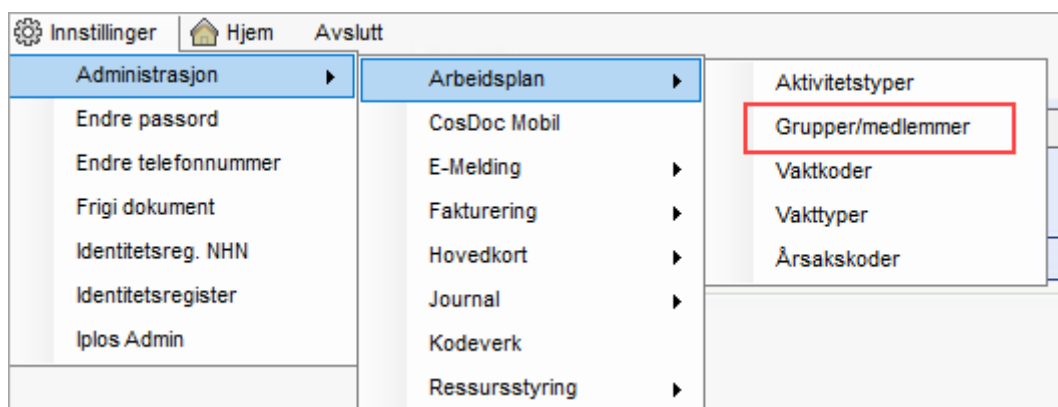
Innstillinger Hjem Avslutt

Administrasjon
Endre passord
Endre telefonnummer
Frigi dokument
Identitetsreg. NHN
Identitetsregister
Iplos Admin

Arbeidsplan
CosDoc Mobil
E-Melding
Fakturering
Hovedkort
Journal
Kodeverk
Ressursstyring

Aktivitetstyper
Grupper/medlemmer
Vaktkoder
Vakttyper
Årsakskoder